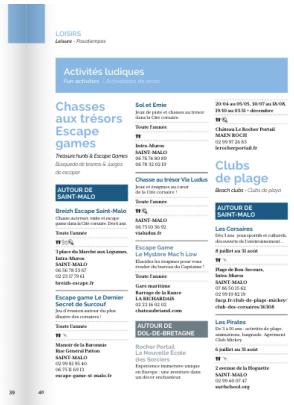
LOISIRS
Leisure - Pasatiempos

Activités ludiques
Fun activities - Actividades de ocio

Chasses aux trésors Escape games
Treasure hunts & Escape Games
Búsqueda de tesoros & Juegos de escape

AUTOUR DE SAINT-MALO

Breizh Escape Saint-Malo
Chasse au trésor, visite et escape game dans la Cité corsaire. Droit au...

Toute l'année

7 place du Marché aux Légumes, Intra-Muros
SAINT-MALO
06 56 78 53 67
02 23 17 79 42
breizh-escape.fr

Escape game Le Dernier Secret de Surcouf
Jeu d'évasion autour du plus illustre des corsaires !

Toute l'année

Manoir de la Baronnie
Rue Général Patton
SAINT-MALO
02 99 81 85 40
06 75 13 60 13
escape-game-st-malo.fr

Sol et Emie
Jeux de piste et chasses au trésor dans la Cité Corsaire.

Toute l'année

Intra-Muros
SAINT-MALO
06 76 74 90 99
06 78 18 02 19

Chasse au trésor Via Ludus
Jeux et énigmes au cœur de la Cité corsaire !

Toute l'année

SAINT-MALO
06 75 03 36 52
vialudus.fr

Escape Game Le Mystère Mac'h Low
Elucidez les énigmes pour vous évader du bureau du Capitaine !

Toute l'année

Gare maritime
Terre-plein du Naye
LA RICHARDAIS
02 23 16 02 02
chateaubriand.com

AUTOUR DE DOL-DE-BRETAGNE

Rocher Portail La Nouvelle École des Sorciers
Expérience immersive unique en Europe : une aventure dans un décor enchanteur.

20/04 au 05/05, 18/07 au 18/08, 19/10 au 03/11 + décembre

Château Le Rocher Portail
MAEN ROCH
02 99 97 26 03
lerocherportail.fr

Clubs de plage
Beach clubs - Clubs de playa

AUTOUR DE SAINT-MALO

Les Corsaires
Dès 3 ans : jeux sportifs et culturels, découverte de l'environnement...

8 juillet au 31 août

Plage de Bon-Secours, Intra-Muros
SAINT-MALO
07 66 02 05 62
02 99 56 82 39
saint-malo.fr/club-de-plage-mickey-club-des-corsaires/16358

Les Pirates
De 3 à 10 ans : activités de plage, animations, baignade. Agrément Club Mickey.

6 juillet au 31 août

2 avenue de la Hoguette
SAINT-MALO
02 99 40 07 47
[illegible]

38 40